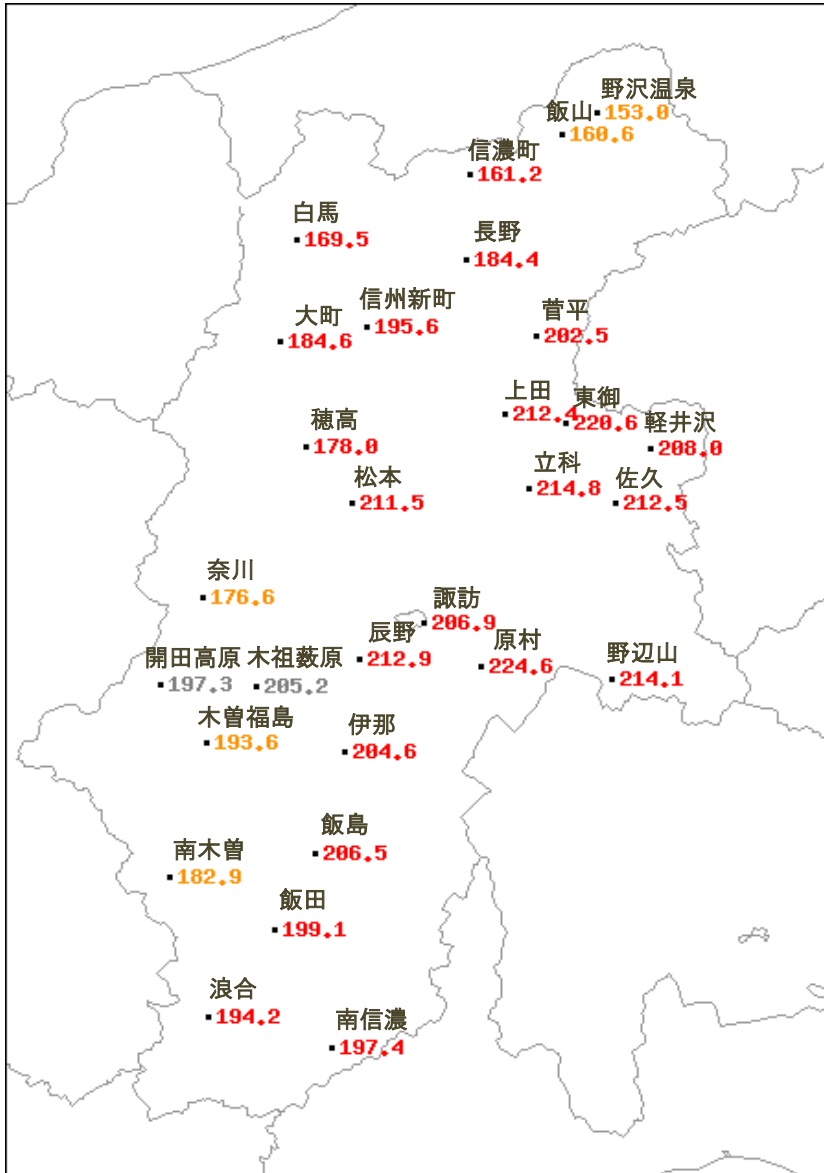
野沢温泉
153.0
飯山
160.6
信濃町
161.2
白馬
169.5
長野
184.4
信州新町
195.6
大町
184.6
菅平
202.5
上田
212.4
東御
220.6
軽井沢
208.0
穂高
178.0
立科
214.8
佐久
212.5
松本
211.5
奈川
176.6
諏訪
206.9
辰野
212.9
原村
224.6
開田高原
197.3
木祖薮原
205.2
野辺山
214.1
木曽福島
193.6
伊那
204.6
飯島
206.5
南木曽
182.9
飯田
199.1
浪合
194.2
南信濃
197.4